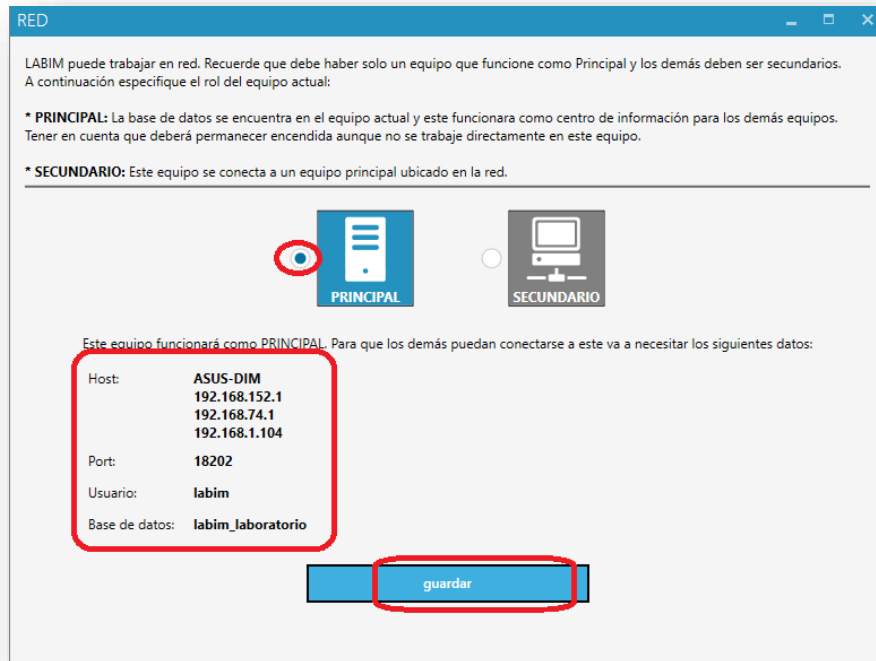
RED

LABIM puede trabajar en red. Recuerde que debe haber solo un equipo que funcione como Principal y los demás deben ser secundarios. A continuación especifique el rol del equipo actual:

* PRINCIPAL: La base de datos se encuentra en el equipo actual y este funcionara como centro de información para los demás equipos. Tener en cuenta que deberá permanecer encendida aunque no se trabaje directamente en este equipo.

* SECUNDARIO: Este equipo se conecta a un equipo principal ubicado en la red.

PRINCIPAL

SECUNDARIO

Este equipo funcionará como PRINCIPAL. Para que los demás puedan conectarse a este va a necesitar los siguientes datos:

| | |
|---|---|
| Host: | ASUS-DIM<br>192.168.152.1<br>192.168.74.1<br>192.168.1.104 |
| Port: | 18202 |
| Usuario: | labim |
| Base de datos: | labim_laboratorio |

guardar